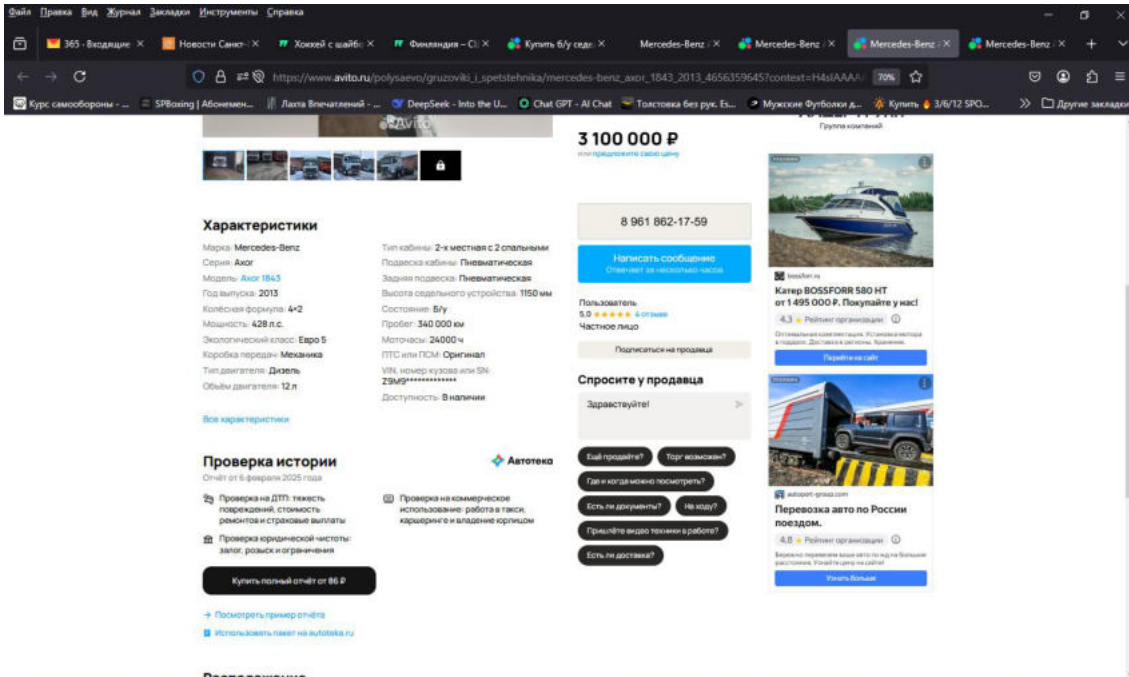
Файл Правка Вид Журнал Закладки Инструменты Справка

365 - Входящие × | Новости Санкт- × | Хоккей с шайбо × | Финляндия – Сі × | Купить б/у седе × | Mercedes-Benz × | Mercedes-Benz × | Mercedes-Benz × | Mercedes-Benz ×

https://www.avito.ru/polysaevo/gruzoviki_i_spetstehnika/mercedes-benz_axor_1843_2013_4656359645?context=H4sIAAAA 70%

Курс самообороны - ... | SPBoxing | Абонемен... | Лахта Впечатлений - ... | DeepSeek - Into the U... | Chat GPT - AI Chat | Толстовка без рук. Es... | Мужские Футболки д... | Купить 3/6/12 SPO... | Другие закладки

Avito

3 100 000 ₽
или предложите свою цену

Группа компаний

8 961 862-17-59

Написать сообщение
Отвечает за несколько часов

Пользователь
5,0 ★★★★★ 4 отзыва
Частное лицо

Подписаться на продавца

Спросите у продавца

Здравствуйте!

Ещё продаёте? | Торг возможен? | Где и когда можно посмотреть? | Есть ли документы? | На ходу? | Пришлёте видео техники в работе? | Есть ли доставка?

Характеристики

Марка: Mercedes-Benz
Серия: Axor
Модель: Axor 1843
Год выпуска: 2013
Колёсная формула: 4×2
Мощность: 428 л.с.
Экологический класс: Евро 5
Коробка передач: Механика
Тип двигателя: Дизель
Объём двигателя: 12 л

Тип кабины: 2-х местная с 2 спальными
Подвеска кабины: Пневматическая
Задняя подвеска: Пневматическая
Высота седельного устройства: 1150 мм
Состояние: Б/у
Пробег: 340 000 км
Моточасы: 24000 ч
ПТС или ПСМ: Оригинал
VIN, номер кузова или SN: Z9M9*************
Доступность: В наличии

Все характеристики

Проверка истории
Отчёт от 6 февраля 2025 года

Автотека

Проверка на ДТП: тяжесть повреждений, стоимость ремонтов и страховые выплаты

Проверка юридической чистоты: залог, розыск и ограничения

Проверка на коммерческое использование: работа в такси, каршеринге и владение юрлицом

Купить полный отчёт от 86 ₽

+ Посмотреть пример отчёта
Использовать пакет на autoteka.ru

Расположение

bossfорr.ru
Катер BOSSFORR 580 HT от 1 495 000 ₽. Покупайте у нас!
4,3 ★ Рейтинг организации
Оптимальная комплектация. Установка мотора в подарок. Доставка в регионы. Хранение.
Перейти на сайт

autoport-group.com
Перевозка авто по России поездом.
4,8 ★ Рейтинг организации
Бережно перевезем ваше авто по ЖД на большие расстояния. Узнайте цену на сайте!
Узнать больше